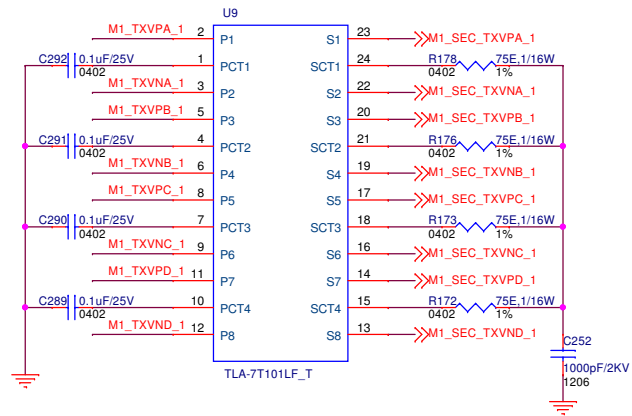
U9

M1_TXVPA_1 2 P1
C292 0.1uF/25V 0402 1 PCT1
M1_TXVNA_1 3 P2
M1_TXVPB_1 5 P3
C291 0.1uF/25V 0402 4 PCT2
M1_TXVNB_1 6 P4
M1_TXVPC_1 8 P5
C290 0.1uF/25V 0402 7 PCT3
M1_TXVNC_1 9 P6
M1_TXVPD_1 11 P7
C289 0.1uF/25V 0402 10 PCT4
M1_TXVND_1 12 P8

S1 23 M1_SEC_TXVPA_1
SCT1 24 R178 0402 75E,1/16W 1%
S2 22 M1_SEC_TXVNA_1
S3 20 M1_SEC_TXVPB_1
SCT2 21 R176 0402 75E,1/16W 1%
S4 19 M1_SEC_TXVNB_1
S5 17 M1_SEC_TXVPC_1
SCT3 18 R173 0402 75E,1/16W 1%
S6 16 M1_SEC_TXVNC_1
S7 14 M1_SEC_TXVPD_1
SCT4 15 R172 0402 75E,1/16W 1%
S8 13 M1_SEC_TXVND_1

C252
1000pF/2KV
1206

TLA-7T101LF_T